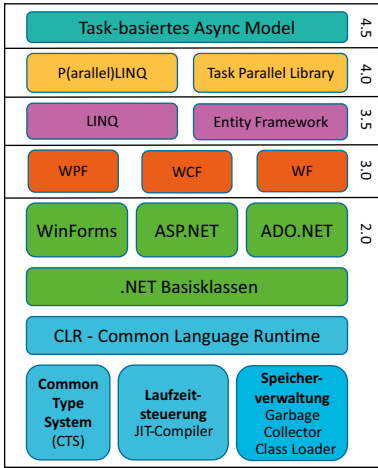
Task-basiertes Async Model
4.5

P(arallel)LINQ
Task Parallel Library
4.0

LINQ
Entity Framework
3.5

WPF
WCF
WF
3.0

WinForms
ASP.NET
ADO.NET
2.0

.NET Basisklassen

CLR - Common Language Runtime

Common Type System (CTS)

Laufzeitsteuerung JIT-Compiler

Speicherverwaltung Garbage Collector Class Loader